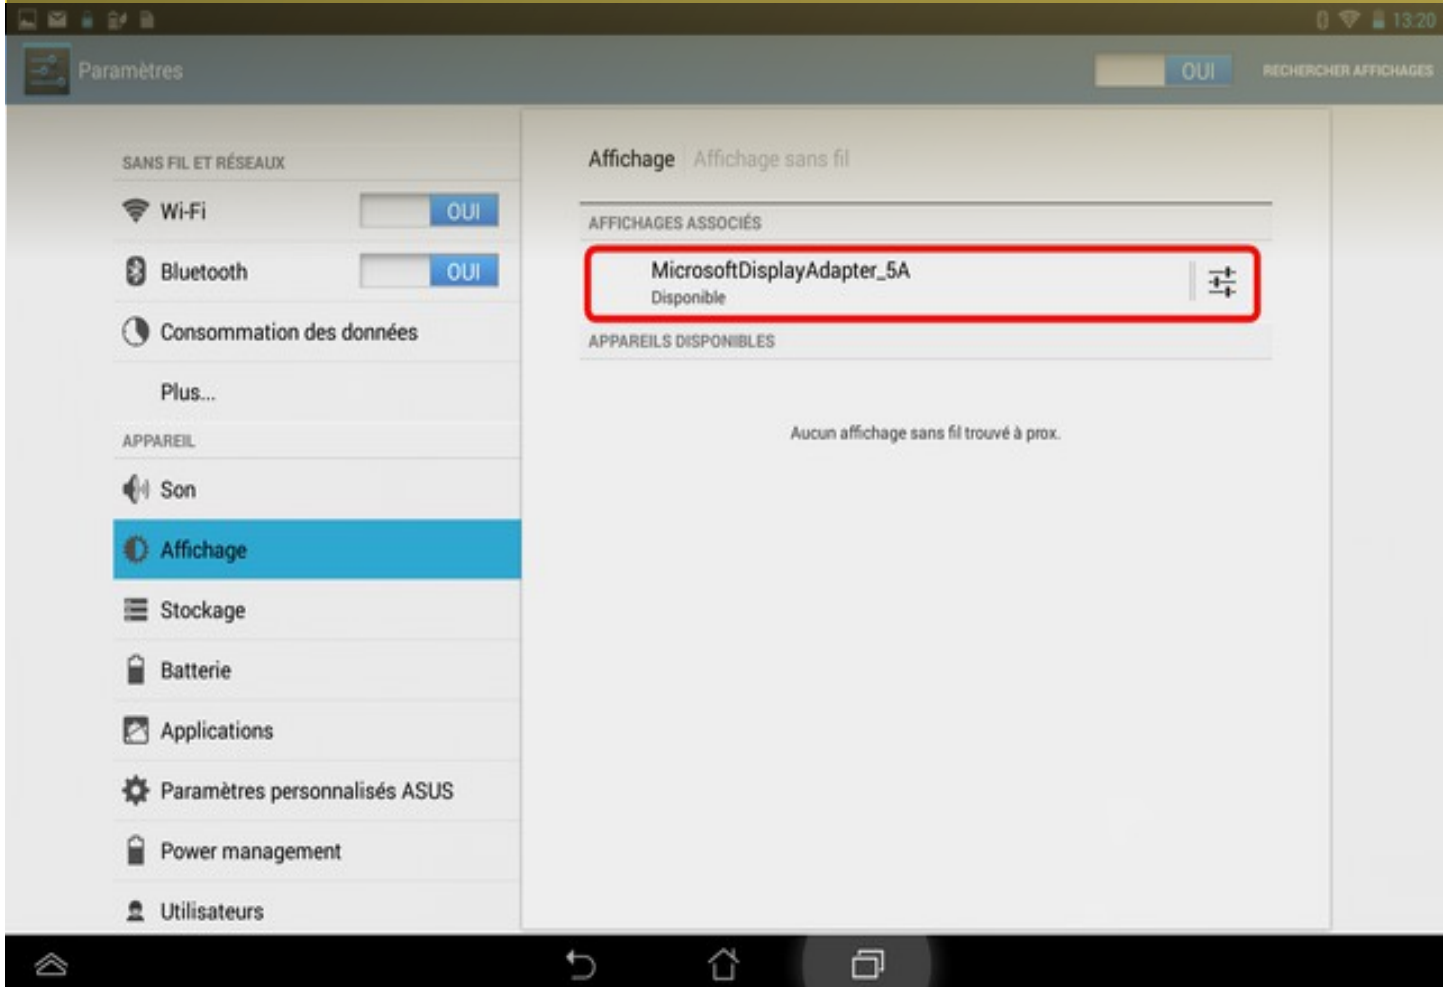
13:20

Paramètres

OUI

RECHERCHER AFFICHAGES

SANS FIL ET RÉSEAUX

Wi-Fi OUI

Bluetooth OUI

Consommation des données

Plus...

APPAREIL

Son

Affichage

Stockage

Batterie

Applications

Paramètres personnalisés ASUS

Power management

Utilisateurs

Affichage Affichage sans fil

AFFICHAGES ASSOCIÉS

MicrosoftDisplayAdapter_5A
Disponible

APPAREILS DISPONIBLES

Aucun affichage sans fil trouvé à prox.